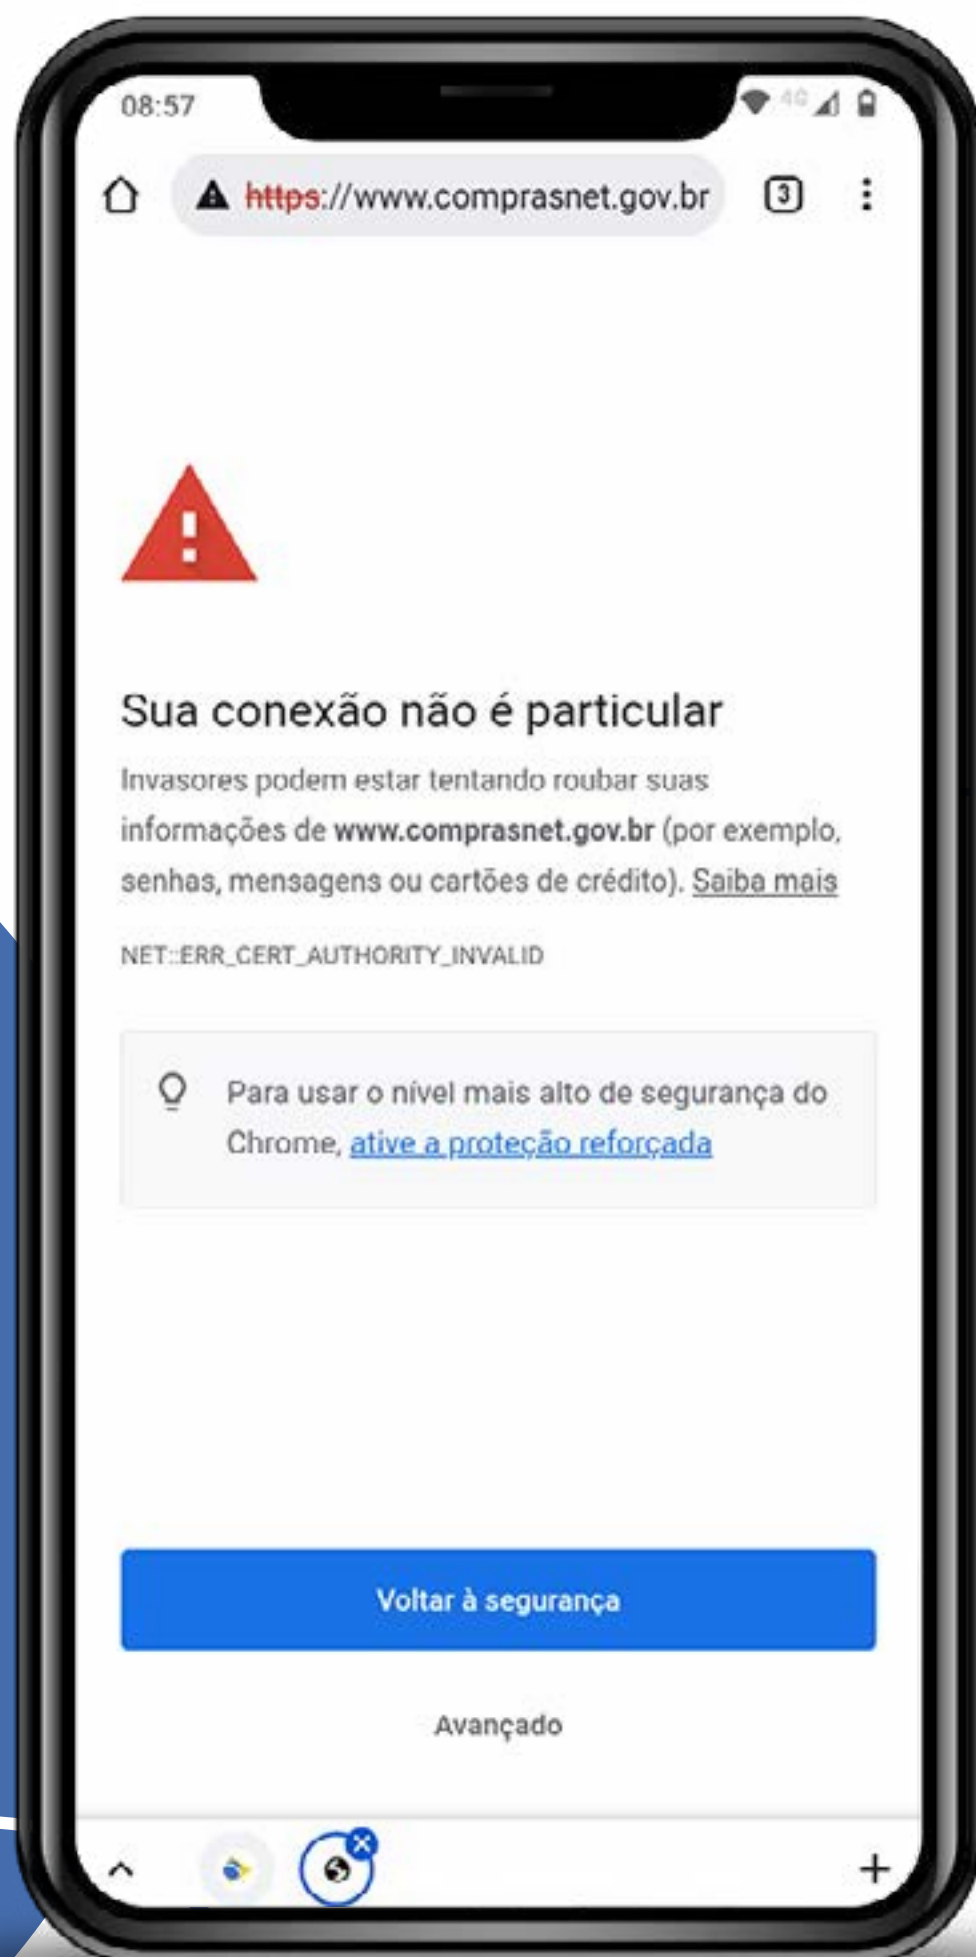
08:57

4G

https://www.comprasnet.gov.br

3

Sua conexão não é particular

Invasores podem estar tentando roubar suas informações de www.comprasnet.gov.br (por exemplo, senhas, mensagens ou cartões de crédito). Saiba mais

NET::ERR_CERT_AUTHORITY_INVALID

Para usar o nível mais alto de segurança do Chrome, ative a proteção reforçada

Voltar à segurança

Avançado